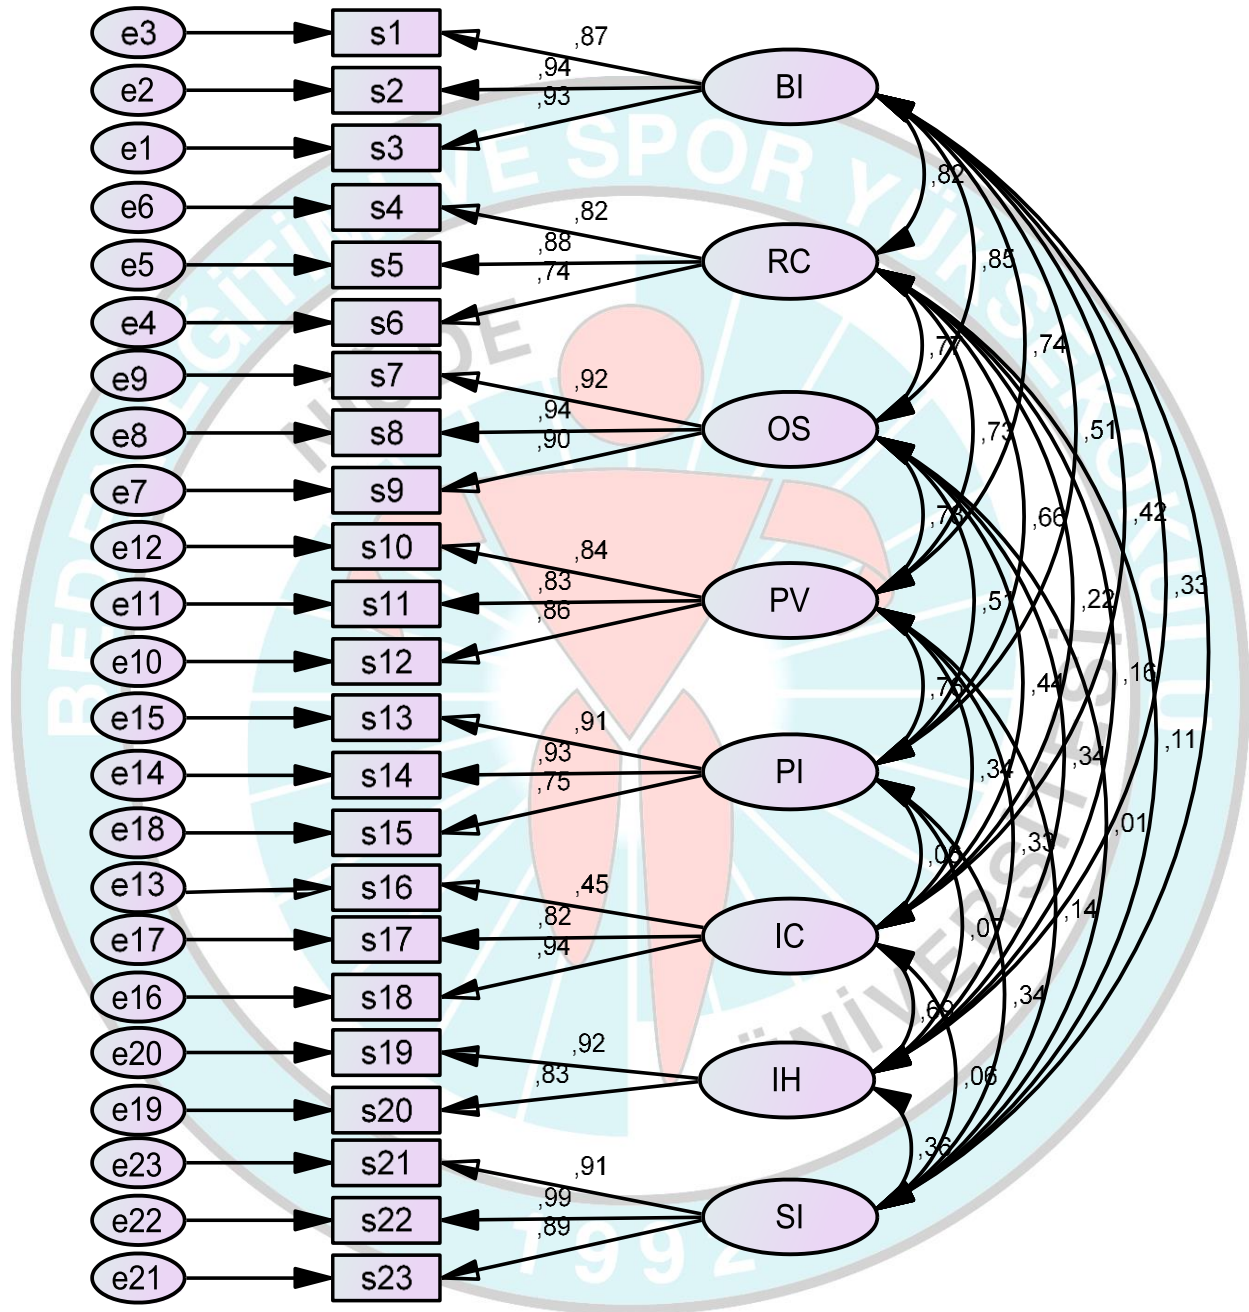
e3
e2
e1
e6
e5
e4
e9
e8
e7
e12
e11
e10
e15
e14
e18
e13
e17
e16
e20
e19
e23
e22
e21

s1
s2
s3
s4
s5
s6
s7
s8
s9
s10
s11
s12
s13
s14
s15
s16
s17
s18
s19
s20
s21
s22
s23

,87
,94
,93
,82
,88
,74
,92
,94
,90
,84
,83
,86
,91
,93
,75
,45
,82
,94
,92
,83
,91
,99
,89

BI
RC
OS
PV
PI
IC
IH
SI

,82
,85
,74
,51
,42
,33
,77
,73
,66
,22
,16
,11
,78
,51
,44
,34
,01
,76
,34
,33
,14
,08
,07
,34
,69
,06
,36

BEDEN EĞİTİMİ VE SPOR YÜKSEKOKULU
NİĞDE
ÜNİVERSİTESİ
1992